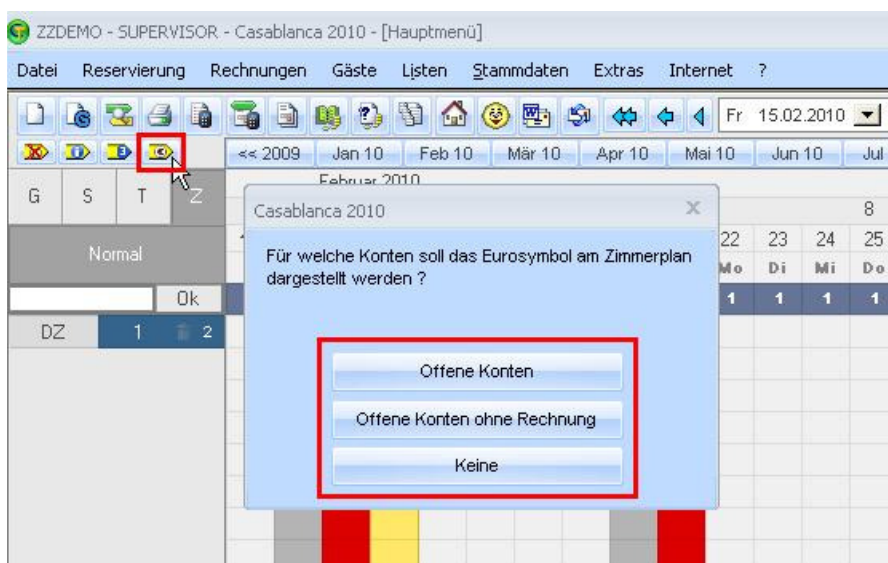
ZZDEMO - SUPERVISOR - Casablanca 2010 - [Hauptmenü]

Datei Reservierung Rechnungen Gäste Listen Stammdaten Extras Internet ?

Fr 15.02.2010

<< 2009 Jan 10 Feb 10 Mär 10 Apr 10 Mai 10 Jun 10 Jul

G S T Z

Februar 2010

Normal

Ok

DZ 1 2

8

22 23 24 25
Mo Di Mi Do
1 1 1 1

Casablanca 2010

Für welche Konten soll das Eurosymbol am Zimmerplan dargestellt werden ?

Offene Konten

Offene Konten ohne Rechnung

Keine